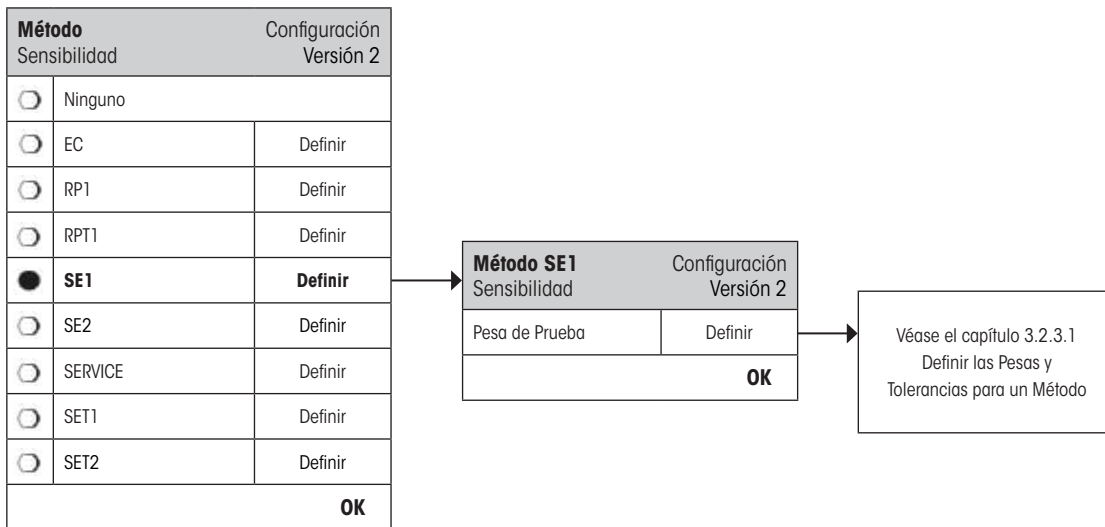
| Método Sensibilidad | Configuración Versión 2 |
|---|---|
| Ninguno | |
| EC | Definir |
| RP1 | Definir |
| RPT1 | Definir |
| **SE1** | **Definir** |
| SE2 | Definir |
| SERVICE | Definir |
| SET1 | Definir |
| SET2 | Definir |
| | **OK** |

| Método SE1 Sensibilidad | Configuración Versión 2 |
|---|---|
| Pesa de Prueba | Definir |
| | **OK** |

Véase el capítulo 3.2.3.1 Definir las Pesas y Tolerancias para un Método